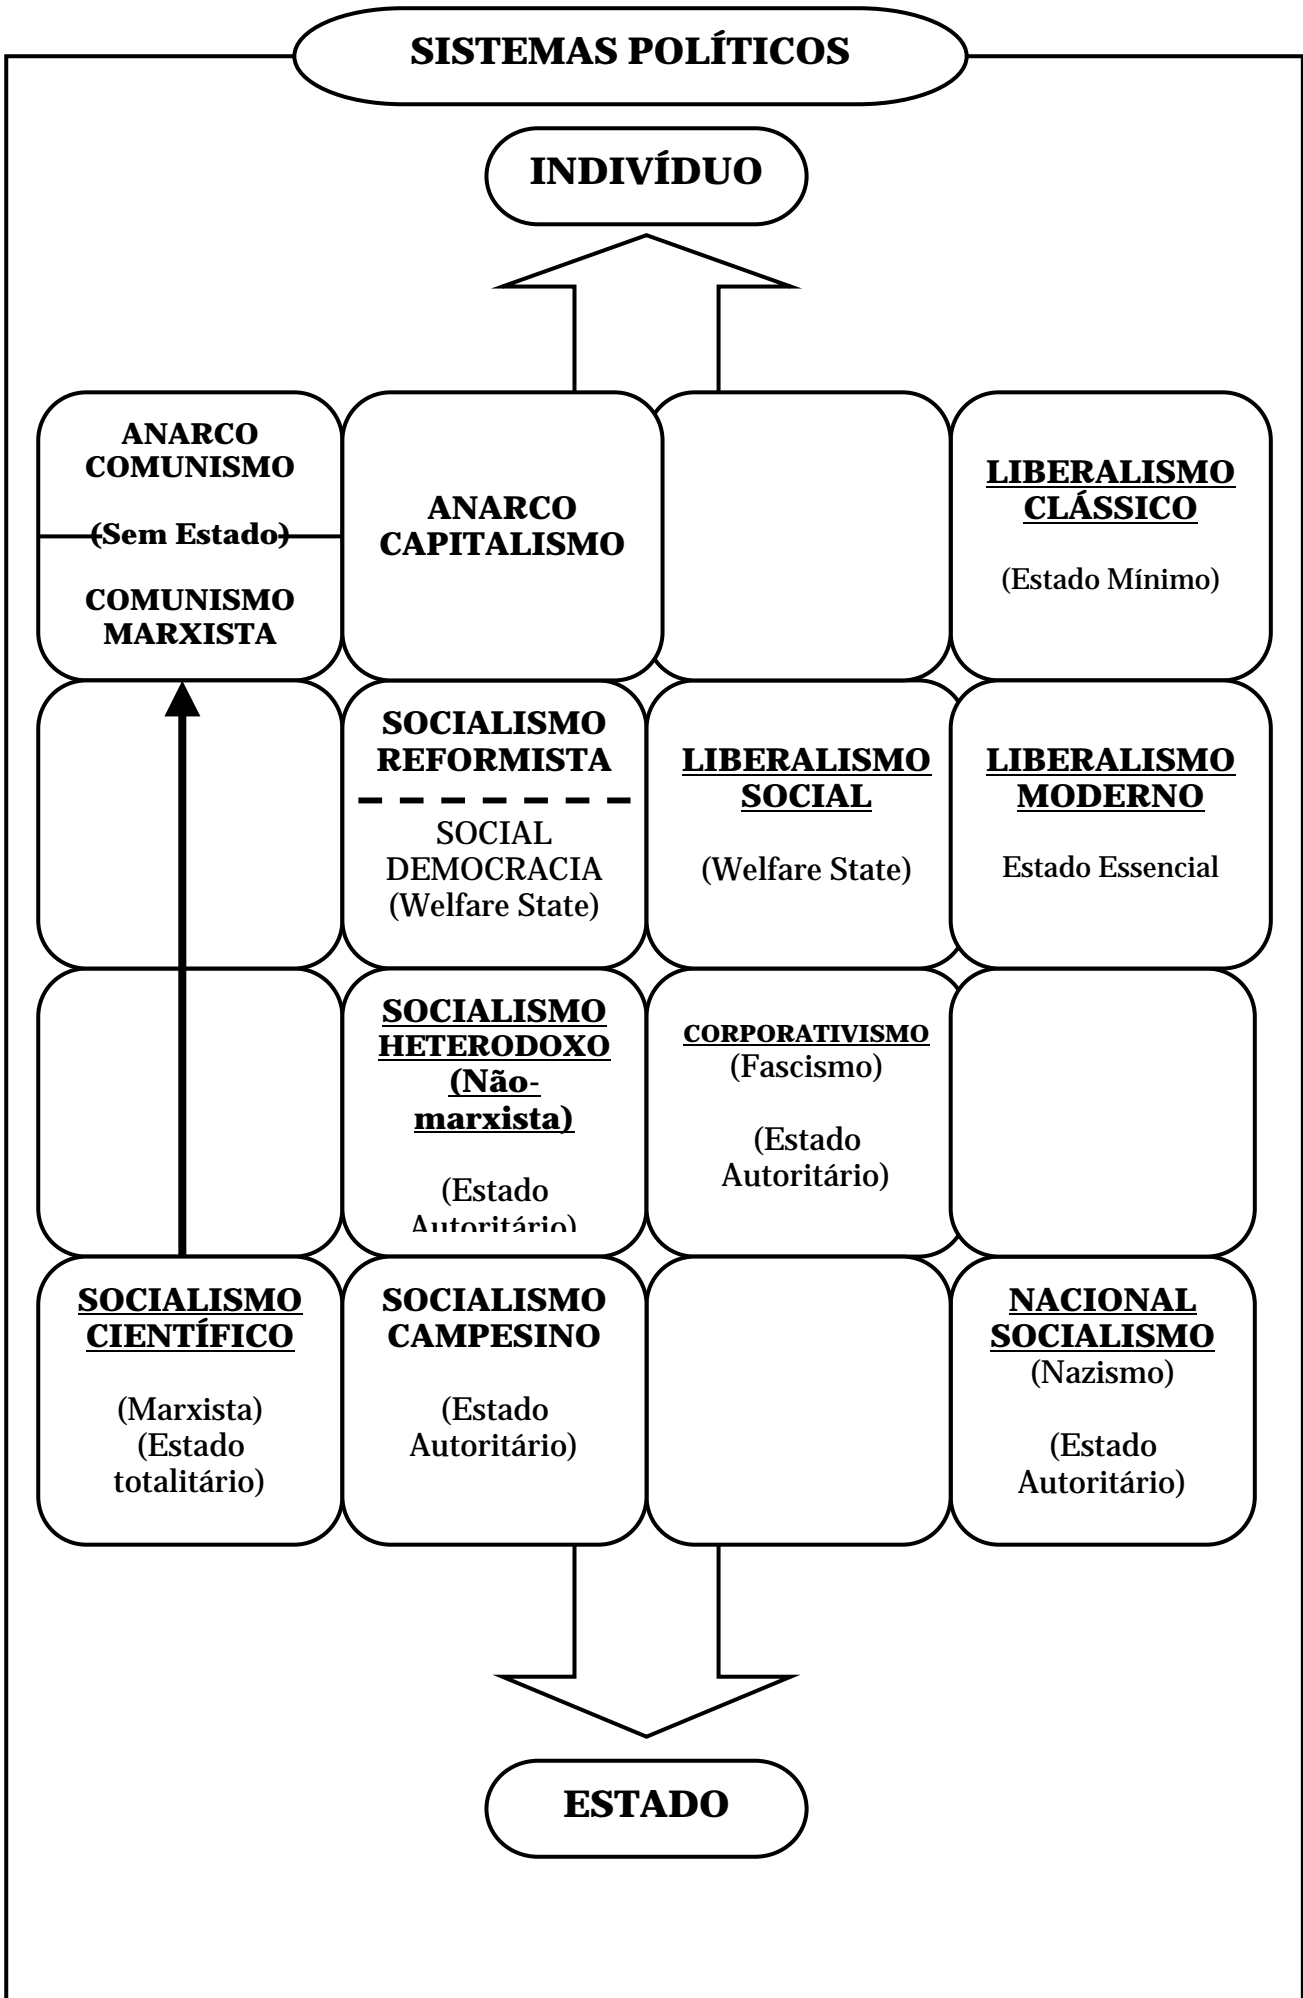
SISTEMAS POLÍTICOS

INDIVÍDUO

ANARCO COMUNISMO

(Sem Estado)

COMUNISMO MARXISTA

ANARCO CAPITALISMO

LIBERALISMO CLÁSSICO

(Estado Mínimo)

SOCIALISMO REFORMISTA

SOCIAL DEMOCRACIA (Welfare State)

LIBERALISMO SOCIAL

(Welfare State)

LIBERALISMO MODERNO

Estado Essencial

SOCIALISMO HETERODOXO (Não-marxista)

(Estado Autoritário)

CORPORATIVISMO (Fascismo)

(Estado Autoritário)

SOCIALISMO CIENTÍFICO

(Marxista) (Estado totalitário)

SOCIALISMO CAMPESINO

(Estado Autoritário)

NACIONAL SOCIALISMO (Nazismo)

(Estado Autoritário)

ESTADO